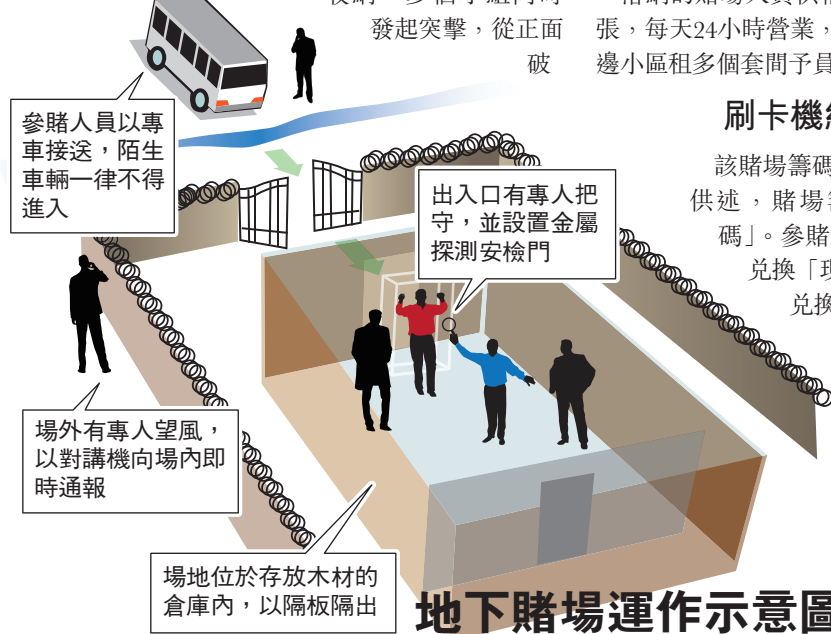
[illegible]時，多個小組同時發起突擊，從正面破

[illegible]稱該賭場只負責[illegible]張，每天24小時營業，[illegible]邊小區租多個套間予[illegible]

刷卡機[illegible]

該賭場籌碼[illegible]供述，賭場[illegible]碼」。參賭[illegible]兌換「現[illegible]兌換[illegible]

參賭人員以專車接送，陌生車輛一律不得進入

出入口有專人把守，並設置金屬探測安檢門

場外有專人望風，以對講機向場內即時通報

場地位於存放木材的倉庫內，以隔板隔出

地下賭場運作示意圖